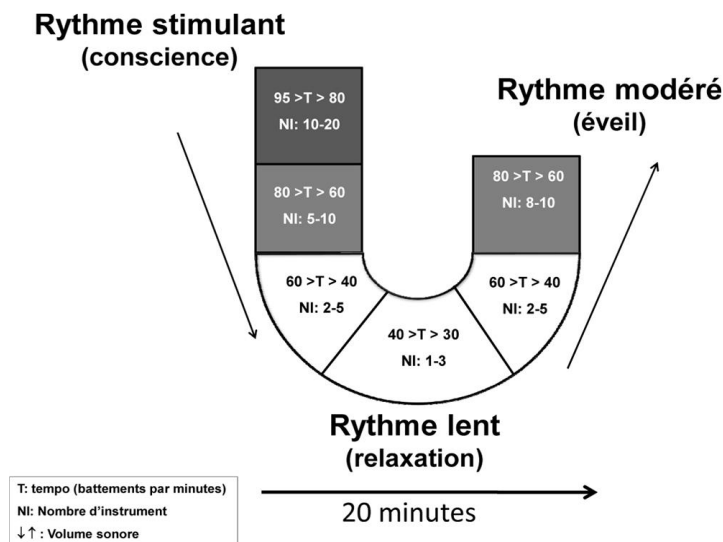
Rythme stimulant
(conscience)

95 >T > 80
NI: 10-20

80 >T > 60
NI: 5-10

60 >T > 40
NI: 2-5

40 >T > 30
NI: 1-3

60 >T > 40
NI: 2-5

80 >T > 60
NI: 8-10

Rythme modéré
(éveil)

Rythme lent
(relaxation)

T: tempo (battements par minutes)
NI: Nombre d'instrument
↓↑ : Volume sonore

20 minutes